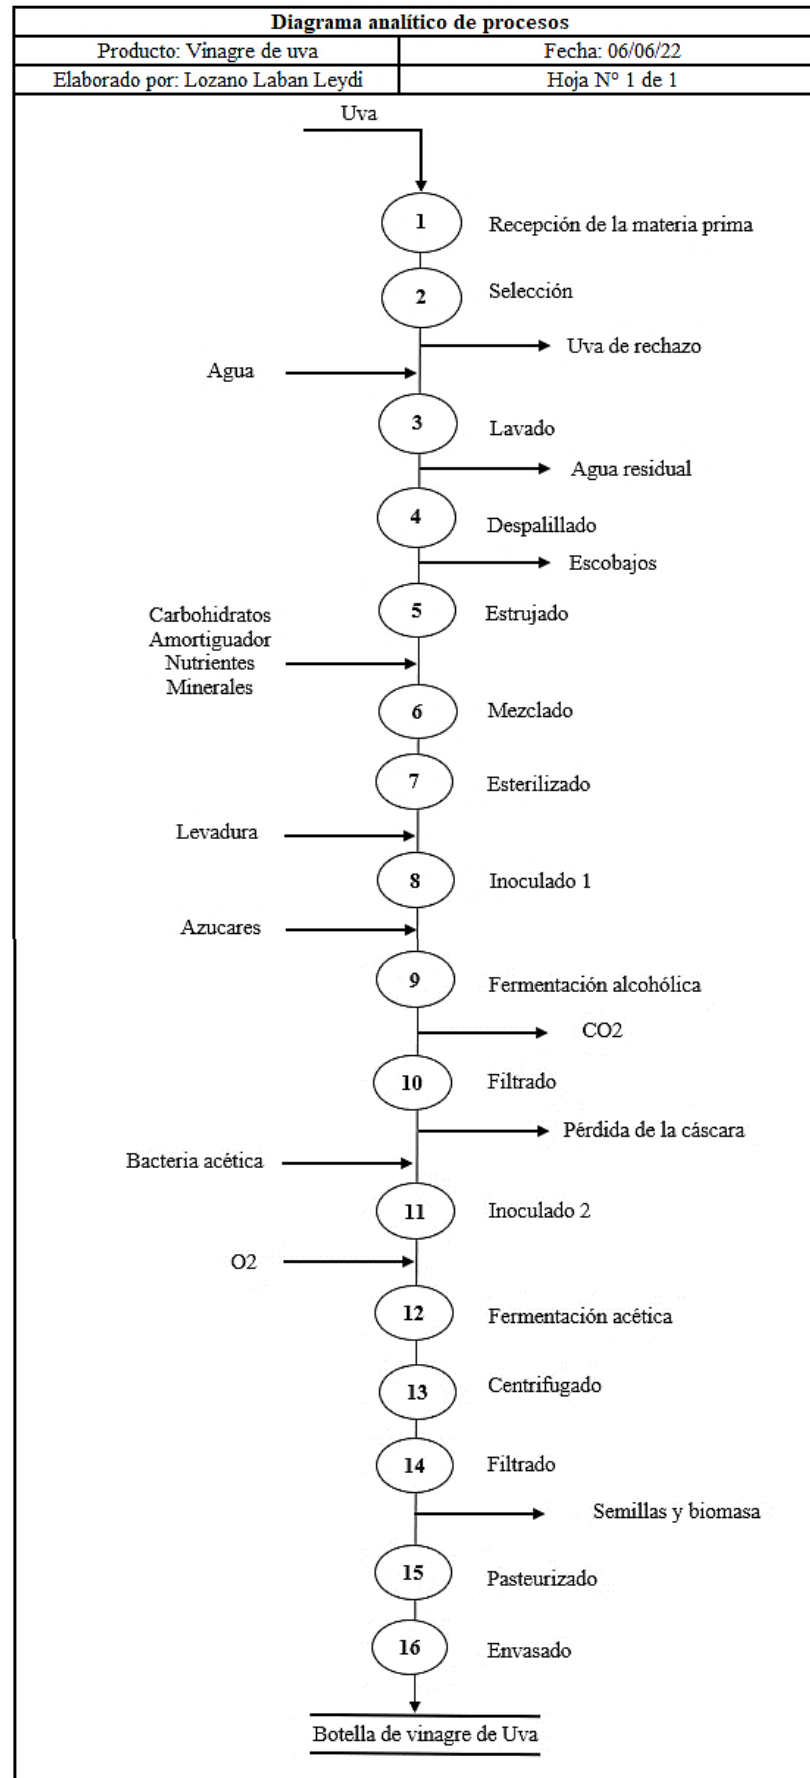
| Diagrama analítico de procesos | |
|---|---|
| Producto: Vinagre de uva | Fecha: 06/06/22 |
| Elaborado por: Lozano Laban Leydi | Hoja N° 1 de 1 |

Uva

1 Recepción de la materia prima

2 Selección

Uva de rechazo

Agua

3 Lavado

Agua residual

4 Despalillado

Escobajos

5 Estrujado

Carbohidratos
Amortiguador
Nutrientes
Minerales

6 Mezclado

7 Esterilizado

Levadura

8 Inoculado 1

Azucares

9 Fermentación alcohólica

CO2

10 Filtrado

Pérdida de la cáscara

Bacteria acética

11 Inoculado 2

O2

12 Fermentación acética

13 Centrifugado

14 Filtrado

Semillas y biomasa

15 Pasteurizado

16 Envasado

Botella de vinagre de Uva